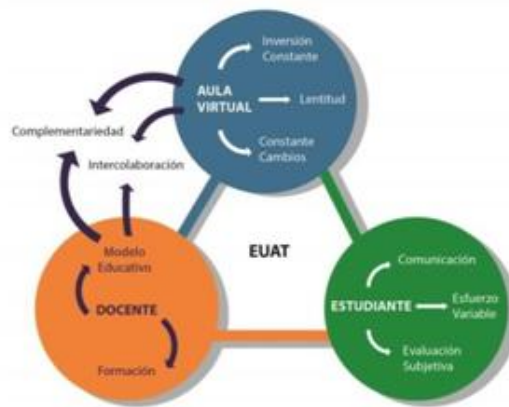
AULA VIRTUAL

Inversión Constante

Lentitud

Constante Cambios

Complementariedad

Intercolaboración

EUAT

Modelo Educativo

DOCENTE

Formación

ESTUDIANTE

Comunicación

Esfuerzo Variable

Evaluación Subjetiva